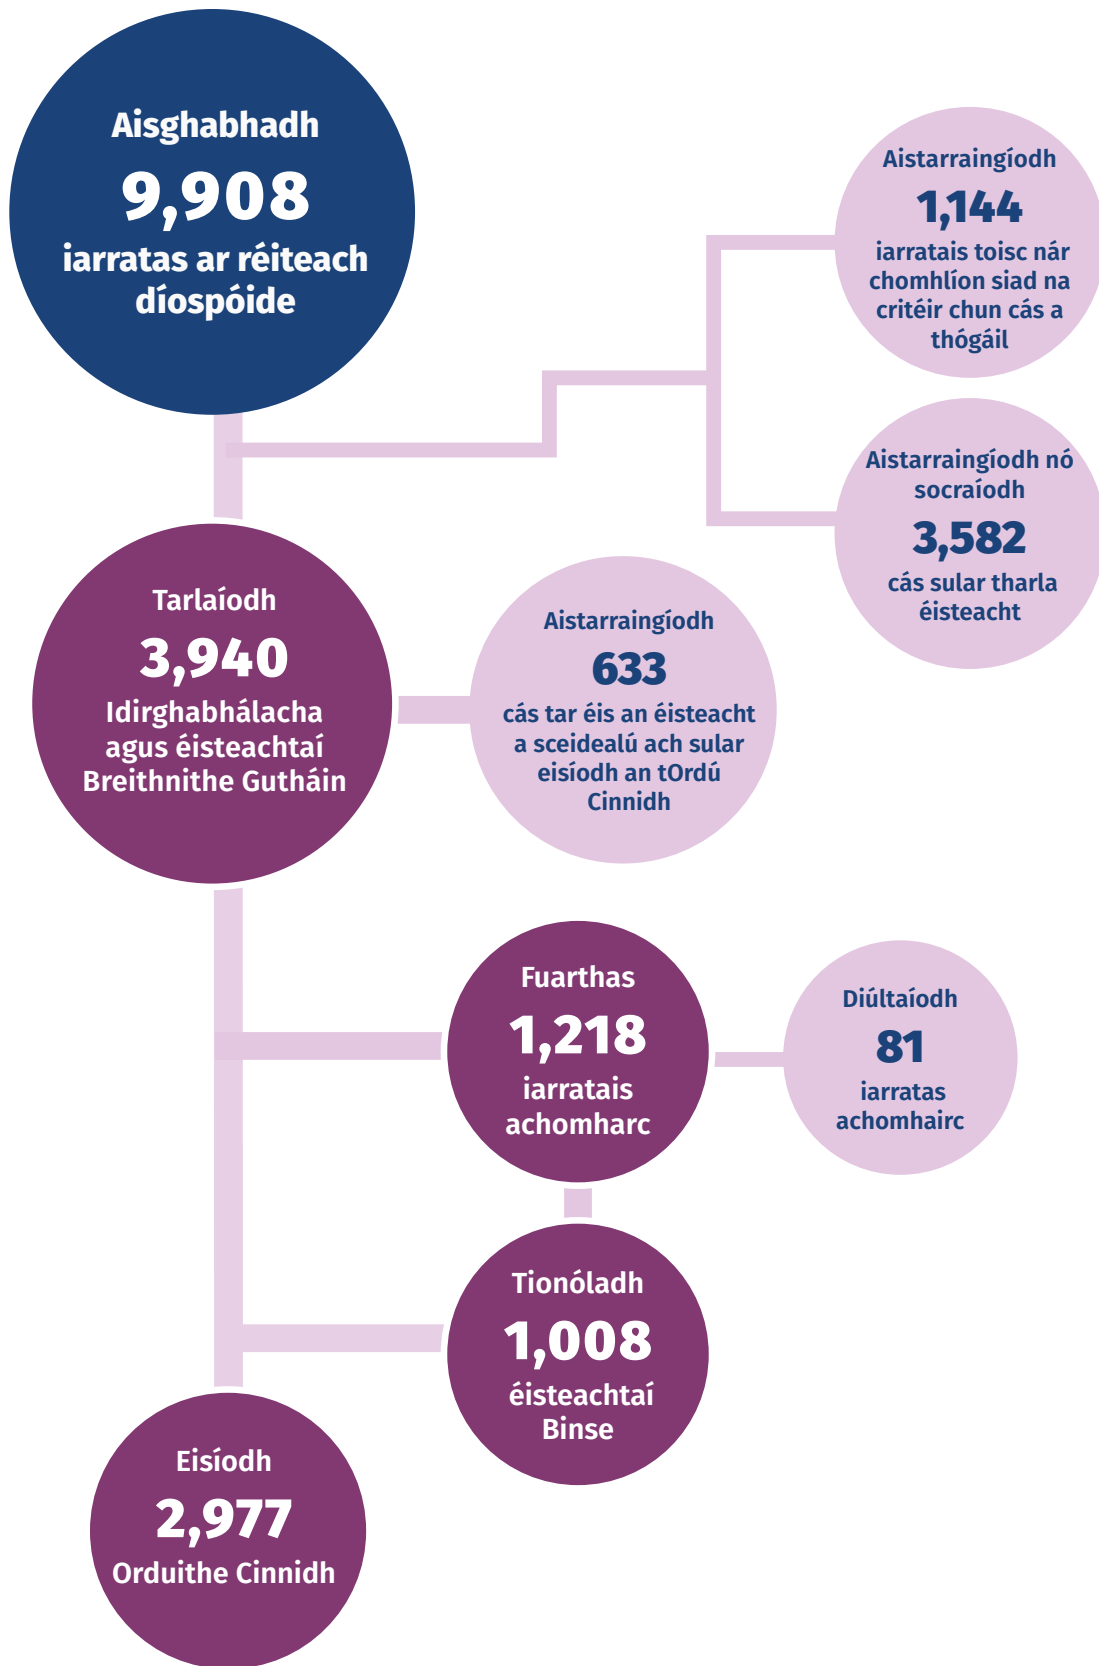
Aisghabhadh
9,908
iarratas ar réiteach díospóide

Aistarraingíodh
1,144
iarratais toisc nár chomhlíon siad na critéir chun cás a thógáil

Aistarraingíodh nó socraíodh
3,582
cás sular tharla éisteacht

Tarlaíodh
3,940
Idirghabhálacha agus éisteachtaí Breithnithe Gutháin

Aistarraingíodh
633
cás tar éis an éisteacht a sceidealú ach sular eisíodh an tOrdú Cinnidh

Fuarthas
1,218
iarratais achomharc

Diúltaíodh
81
iarratas achomhairc

Tionóladh
1,008
éisteachtaí Binse

Eisíodh
2,977
Orduithe Cinnidh